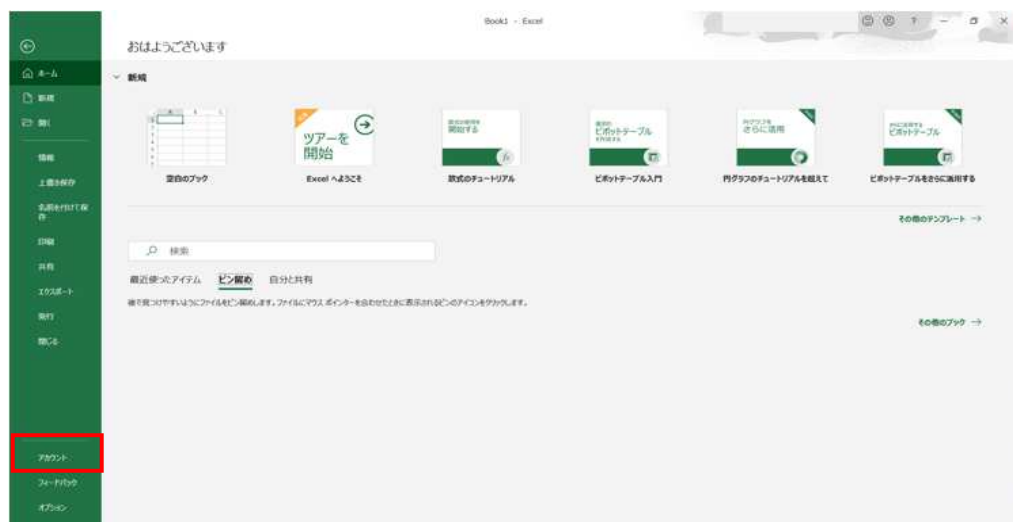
Book1 - Excel

おはようございます

ホーム
新規
開く
情報
上書き保存
名前を付けて保存
印刷
共有
エクスポート
発行
閉じる
アカウント
フィードバック
オプション

新規

空白のブック

ツアーを開始

Excel へようこそ

数式のチュートリアル

ピボットテーブル入門

円グラフのチュートリアルを超えて

ピボットテーブルをさらに活用する

その他のテンプレート →

検索

最近使ったアイテム　ピン留め　自分と共有

後で見つけやすいようにファイルをピン留めします。ファイルにマウス ポインターを合わせたときに表示されるピンのアイコンをクリックします。

その他のブック →